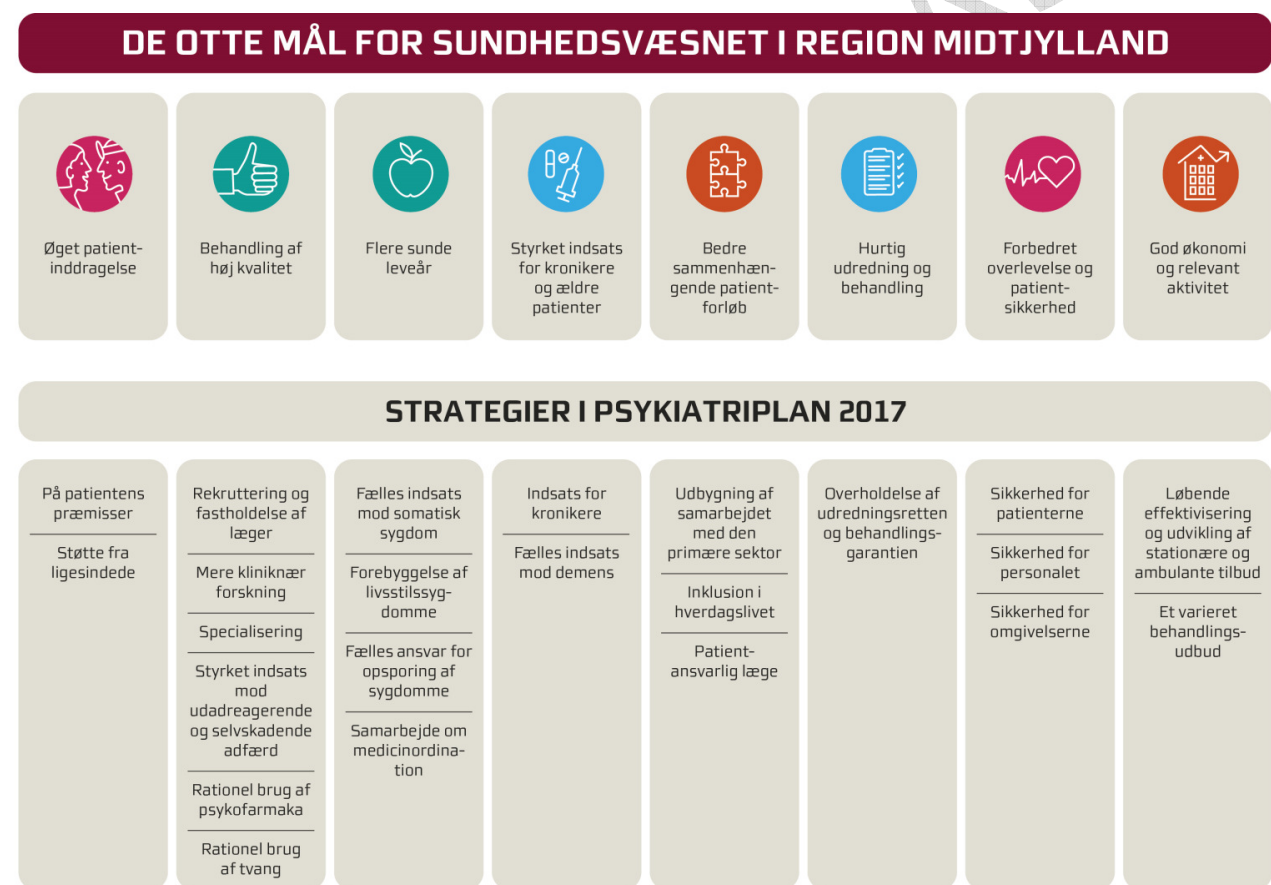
DE OTTE MÅL FOR SUNDHEDSVÆSNET I REGION MIDTJYLLAND

Øget patientinddragelse

Behandling af høj kvalitet

Flere sunde leveår

Styrket indsats for kronikere og ældre patienter

Bedre sammenhængende patientforløb

Hurtig udredning og behandling

Forbedret overlevelse og patientsikkerhed

God økonomi og relevant aktivitet

STRATEGIER I PSYKIATRIPLAN 2017

På patientens præmisser

Støtte fra ligesindede

Rekruttering og fastholdelse af læger

Mere kliniknær forskning

Specialisering

Styrket indsats mod udadreagerende og selvskadende adfærd

Rationel brug af psykofarmaka

Rationel brug af tvang

Fælles indsats mod somatisk sygdom

Forebyggelse af livsstilssygdomme

Fælles ansvar for opsporing af sygdomme

Samarbejde om medicinordination

Indsats for kronikere

Fælles indsats mod demens

Udbygning af samarbejdet med den primære sektor

Inklusion i hverdagslivet

Patientansvarlig læge

Overholdelse af udredningsretten og behandlingsgarantien

Sikkerhed for patienterne

Sikkerhed for personalet

Sikkerhed for omgivelserne

Løbende effektivisering og udvikling af stationære og ambulante tilbud

Et varieret behandlingsudbud